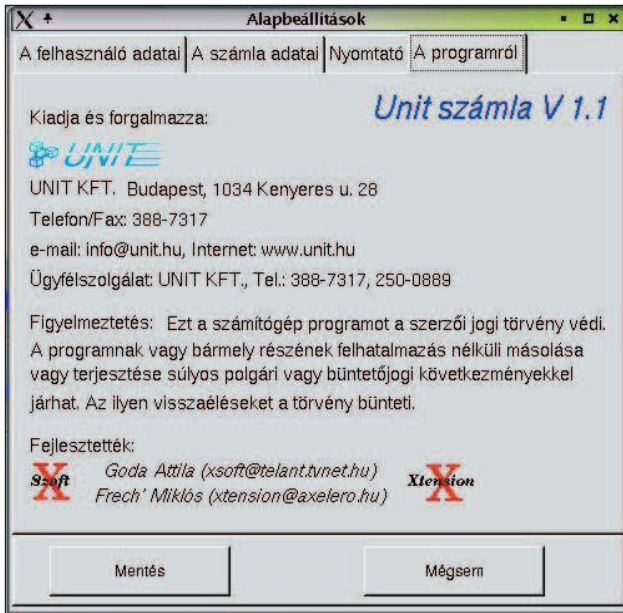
Alapbeállítások

A felhasználó adatai | A számla adatai | Nyomtató | A programról

Kiadja és forgalmazza:

Unit számla V 1.1

UNIT

UNIT KFT. Budapest, 1034 Kenyeres u. 28

Telefon/Fax: 388-7317

e-mail: info@unit.hu, Internet: www.unit.hu

Ügyfélszolgálat: UNIT KFT., Tel.: 388-7317, 250-0889

Figyelmeztetés: Ezt a számítógép programot a szerzői jogi törvény védi. A programnak vagy bármely részének felhatalmazás nélküli másolása vagy terjesztése súlyos polgári vagy büntetőjogi következményekkel járhat. Az ilyen visszaéléseket a törvény bünteti.

Fejlesztették:

Xsoft

Goda Attila (xsoft@telant.tvnet.hu)
Frech' Miklós (xtension@axelero.hu)

Xtension

Mentés

Mégsem